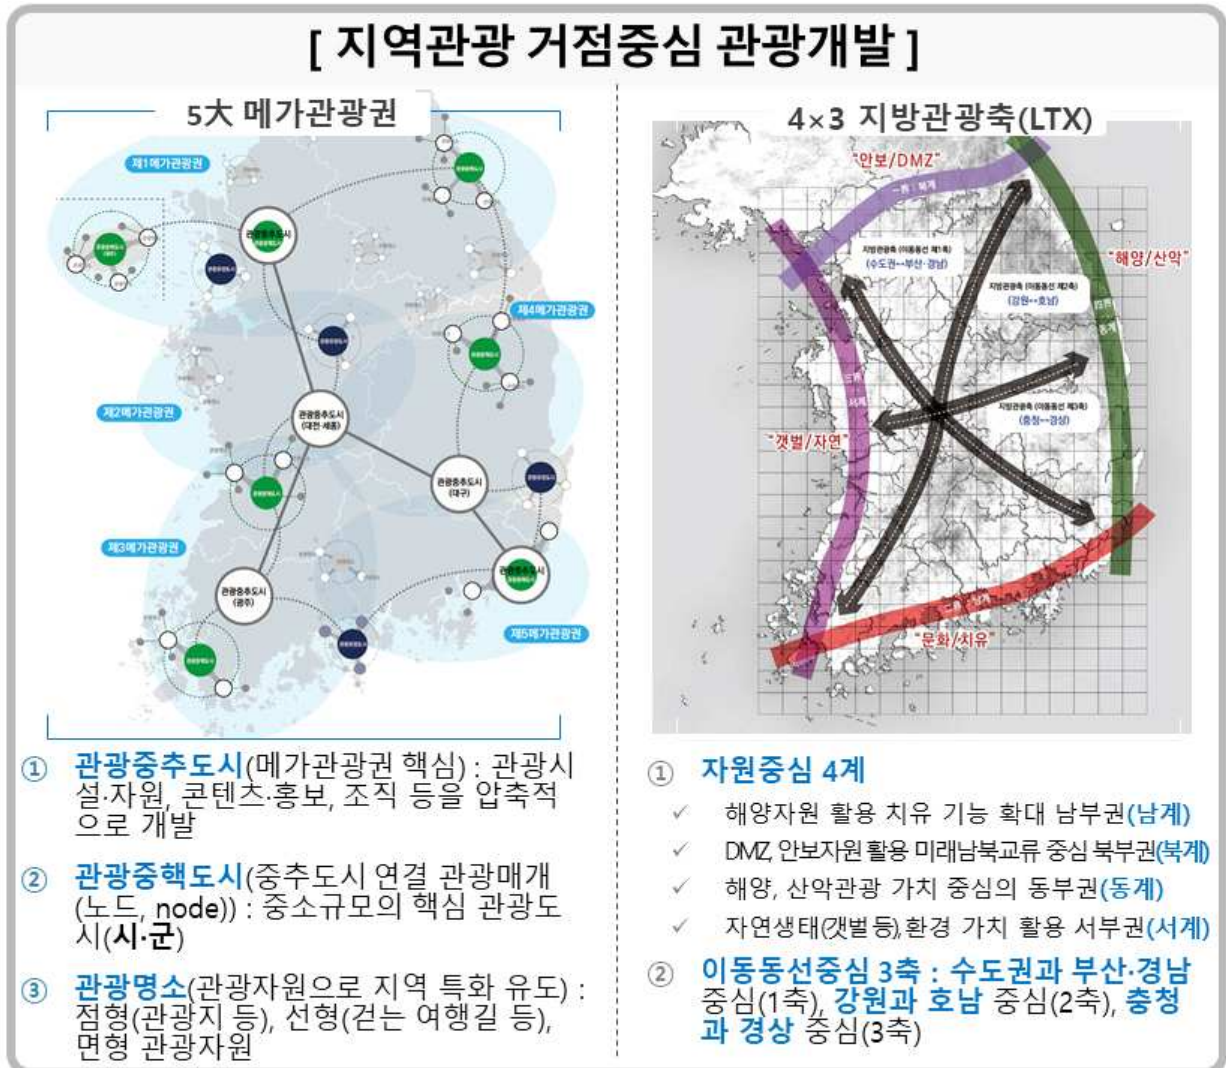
[ 지역관광 거점중심 관광개발 ]

5大 메가관광권

제1메가관광권

관광중추도시

제4메가관광권

제2메가관광권

관광중추도시 (대전·세종)

관광중추도시 (대구)

제3메가관광권

관광중추도시

관광중추도시 (광주)

제5메가관광권

① 관광중추도시(메가관광권 핵심) : 관광시설·자원, 콘텐츠·홍보, 조직 등을 압축적으로 개발

② 관광중핵도시(중추도시 연결 관광매개(노드, node)) : 중소규모의 핵심 관광도시(시·군)

③ 관광명소(관광자원으로 지역 특화 유도) : 점형(관광지 등), 선형(걷는 여행길 등), 면형 관광자원

4×3 지방관광축(LTX)

"안보/DMZ"

북계

지방관광축 (이동동선 제1축) (수도권↔부산·경남)

"해양/산악"

지방관광축 (이동동선 제2축) (강원↔호남)

동계

서계

지방관광축 (이동동선 제3축) (충청↔경상)

"갯벌/자연"

남계

"문화/치유"

① 자원중심 4계

✓ 해양자원 활용 치유 기능 확대 남부권(남계)

✓ DMZ, 안보자원 활용 미래남북교류 중심 북부권(북계)

✓ 해양, 산악관광 가치 중심의 동부권(동계)

✓ 자연생태(갯벌 등), 환경 가치 활용 서부권(서계)

② 이동동선중심 3축 : 수도권과 부산·경남 중심(1축), 강원과 호남 중심(2축), 충청과 경상 중심(3축)